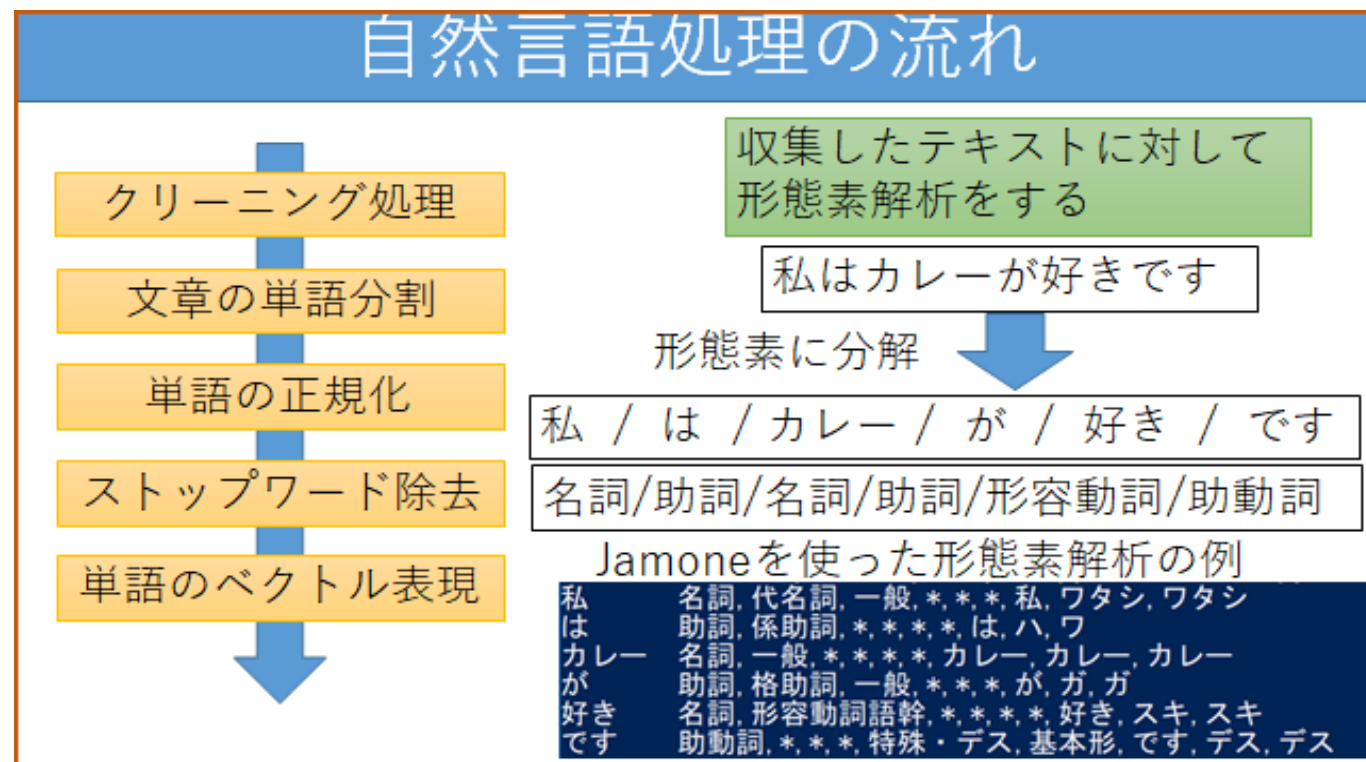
自然言語処理の流れ

クリーニング処理

文章の単語分割

単語の正規化

ストップワード除去

単語のベクトル表現

収集したテキストに対して形態素解析をする

私はカレーが好きです

形態素に分解

私 / は / カレー / が / 好き / です

名詞/助詞/名詞/助詞/形容動詞/助動詞

Jamoneを使った形態素解析の例

| | |
|---|---|
| 私 | 名詞, 代名詞, 一般, *, *, *, 私, ワタシ, ワタシ |
| は | 助詞, 係助詞, *, *, *, *, は, ハ, ワ |
| カレー | 名詞, 一般, *, *, *, *, カレー, カレー, カレー |
| が | 助詞, 格助詞, 一般, *, *, *, が, ガ, ガ |
| 好き | 名詞, 形容動詞語幹, *, *, *, *, 好き, スキ, スキ |
| です | 助動詞, *, *, *, 特殊・デス, 基本形, です, デス, デス |